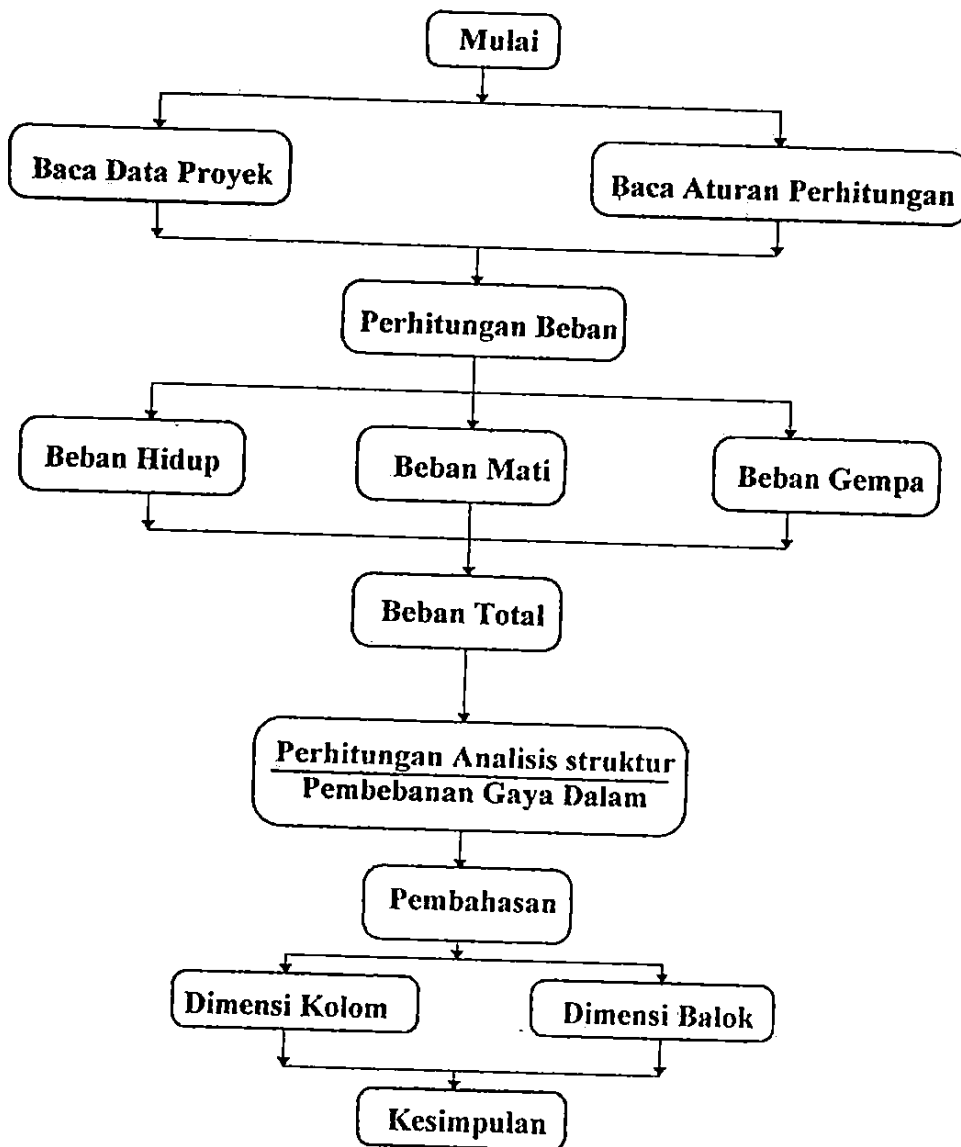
Mulai

Baca Data Proyek

Baca Aturan Perhitungan

Perhitungan Beban

Beban Hidup

Beban Mati

Beban Gempa

Beban Total

Perhitungan Analisis struktur
Pembebanan Gaya Dalam

Pembahasan

Dimensi Kolom

Dimensi Balok

Kesimpulan